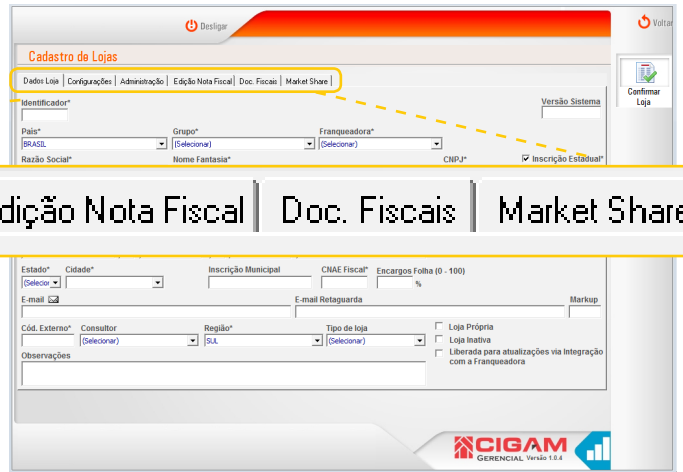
Desligar

Voltar

Cadastro de Lojas

Dados Loja | Configurações | Administração | Edição Nota Fiscal | Doc. Fiscais | Market Share

Confirmar Loja

Identificador*

Versão Sistema

País*
BRASIL

Grupo*
(Selecionar)

Franqueadora*
(Selecionar)

Razão Social*

Nome Fantasia*

CNPJ*

Inscrição Estadual*

dição Nota Fiscal | Doc. Fiscais | Market Share

Estado*
(Selecion

Cidade*

Inscrição Municipal

CNAE Fiscal*

Encargos Folha (0 - 100)
%

E-mail

E-mail Retaguarda

Markup

Cód. Externo*

Consultor
(Selecionar)

Região*
SUL

Tipo de loja
(Selecionar)

Loja Própria

Loja Inativa

Liberada para atualizações via Integração com a Franqueadora

Observações

CIGAM
GERENCIAL Versão 1.0.4